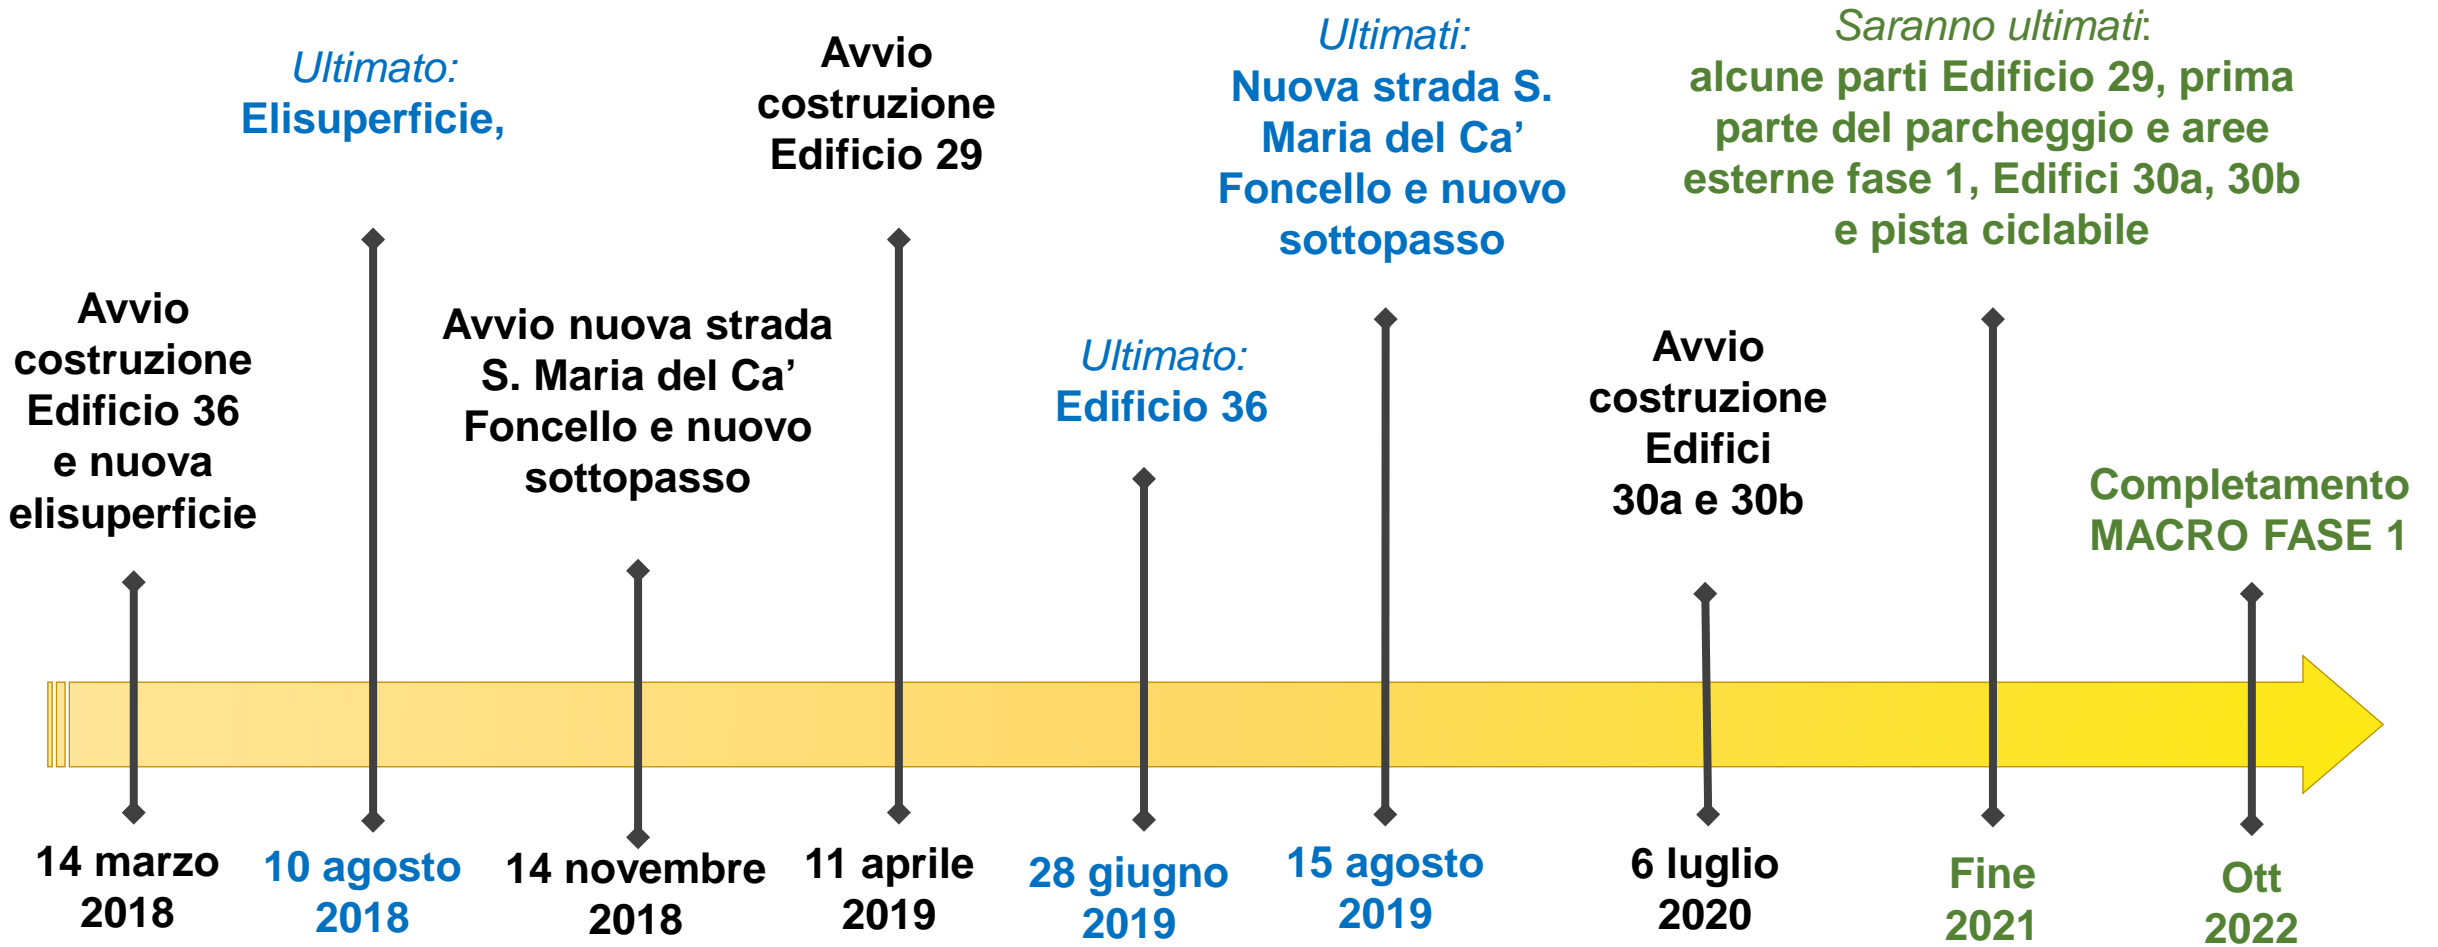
Avvio costruzione Edificio 36 e nuova elisuperficie

14 marzo 2018

Ultimato: Elisuperficie,

10 agosto 2018

Avvio nuova strada S. Maria del Ca' Foncello e nuovo sottopasso

14 novembre 2018

Avvio costruzione Edificio 29

11 aprile 2019

Ultimato: Edificio 36

28 giugno 2019

Ultimati: Nuova strada S. Maria del Ca' Foncello e nuovo sottopasso

15 agosto 2019

Avvio costruzione Edifici 30a e 30b

6 luglio 2020

Saranno ultimati: alcune parti Edificio 29, prima parte del parcheggio e aree esterne fase 1, Edifici 30a, 30b e pista ciclabile

Fine 2021

Completamento MACRO FASE 1

Ott 2022